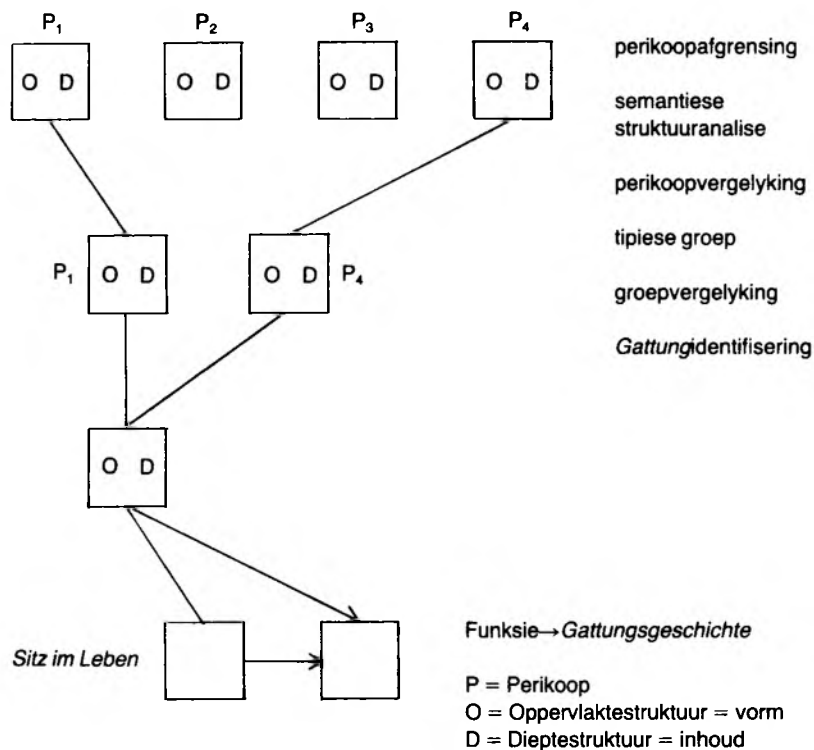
$P_1$ $P_2$ $P_3$ $P_4$

O D O D O D O D

perikoopafgrensing

semantiese struktuuranalise

perikoopvergelyking

$P_1$ O D O D $P_4$

tipiese groep

groepvergelyking

*Gattung*identifisering

O D

*Sitz im Leben*

Funksie→*Gattungsgeschichte*

P = Perikoop
O = Oppervlaktestruktuur = vorm
D = Dieptestruktuur = inhoud